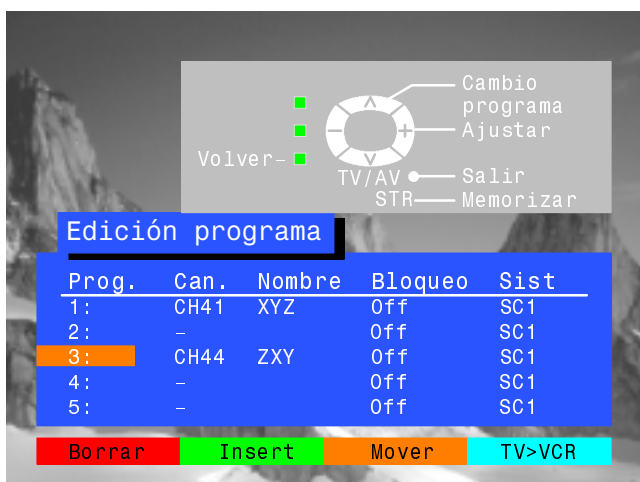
Cambio programa
Ajustar
Volver
TV/AV
Salir
STR
Memorizar

Edición programa

| Prog. | Can. | Nombre | Bloqueo | Sist |
|---|---|---|---|---|
| 1: | CH41 | XYZ | Off | SC1 |
| 2: | - | | Off | SC1 |
| 3: | CH44 | ZXY | Off | SC1 |
| 4: | - | | Off | SC1 |
| 5: | - | | Off | SC1 |

Borrar
Insert
Mover
TV>VCR